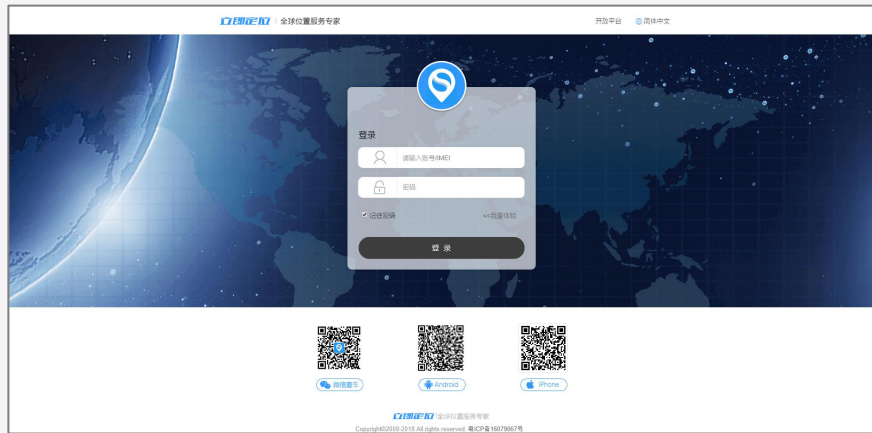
立即定位 | 全球位置服务专家

开放平台 简体中文

登录

请输入账号/IMEI

密码

记住密码

<<我要体验

登 录

微信查车

Android

iPhone

立即定位 | 全球位置服务专家

Copyright©2008-2018 All rights reserved. 粤ICP备16079067号